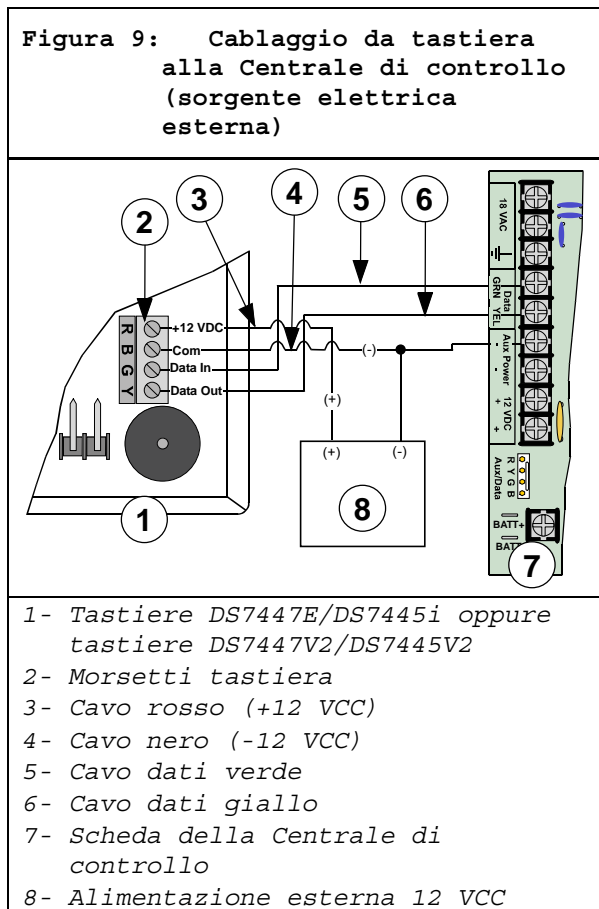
Figura 9: Cablaggio da tastiera alla Centrale di controllo (sorgente elettrica esterna)

2
3
4
5
6
R
B
G
Y
+12 VDC
Com
Data In
Data Out
(-)
(+)
(+)
(-)
18 VAC
Data GRN YEL
Aux Power - 12 VDC +
R Y G B Aux/Data
BATT+
BATT-
1
8
7

1- Tastiere DS7447E/DS7445i oppure tastiere DS7447V2/DS7445V2
2- Morsetti tastiera
3- Cavo rosso (+12 VCC)
4- Cavo nero (-12 VCC)
5- Cavo dati verde
6- Cavo dati giallo
7- Scheda della Centrale di controllo
8- Alimentazione esterna 12 VCC